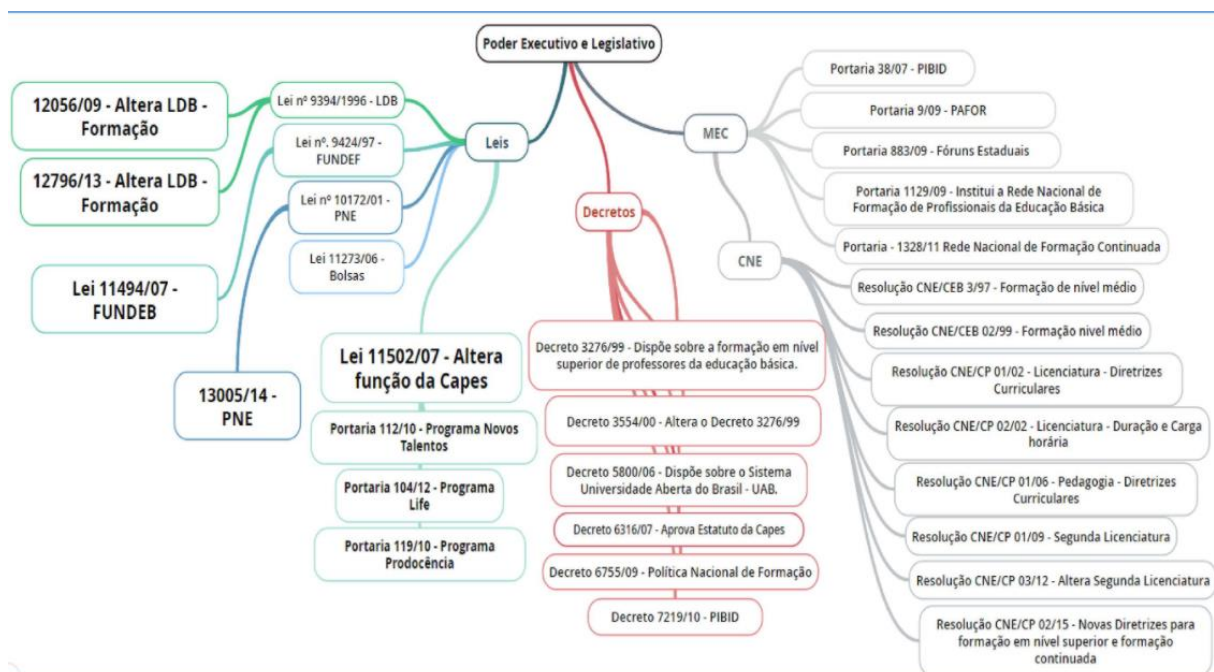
Poder Executivo e Legislativo

Leis

Lei nº 9394/1996 - LDB

Lei nº. 9424/97 - FUNDEF

Lei nº 10172/01 - PNE

Lei 11273/06 - Bolsas

12056/09 - Altera LDB - Formação

12796/13 - Altera LDB - Formação

Lei 11494/07 - FUNDEB

13005/14 - PNE

Lei 11502/07 - Altera função da Capes

Portaria 112/10 - Programa Novos Talentos

Portaria 104/12 - Programa Life

Portaria 119/10 - Programa Prodocência

Decretos

Decreto 3276/99 - Dispõe sobre a formação em nível superior de professores da educação básica.

Decreto 3554/00 - Altera o Decreto 3276/99

Decreto 5800/06 - Dispõe sobre o Sistema Universidade Aberta do Brasil - UAB.

Decreto 6316/07 - Aprova Estatuto da Capes

Decreto 6755/09 - Política Nacional de Formação

Decreto 7219/10 - PIBID

MEC

Portaria 38/07 - PIBID

Portaria 9/09 - PAFOR

Portaria 883/09 - Fóruns Estaduais

Portaria 1129/09 - Institui a Rede Nacional de Formação de Profissionais da Educação Básica

Portaria - 1328/11 Rede Nacional de Formação Continuada

CNE

Resolução CNE/CEB 3/97 - Formação de nível médio

Resolução CNE/CEB 02/99 - Formação nivel médio

Resolução CNE/CP 01/02 - Licenciatura - Diretrizes Curriculares

Resolução CNE/CP 02/02 - Licenciatura - Duração e Carga horária

Resolução CNE/CP 01/06 - Pedagogia - Diretrizes Curriculares

Resolução CNE/CP 01/09 - Segunda Licenciatura

Resolução CNE/CP 03/12 - Altera Segunda Licenciatura

Resolução CNE/CP 02/15 - Novas Diretrizes para formação em nível superior e formação continuada